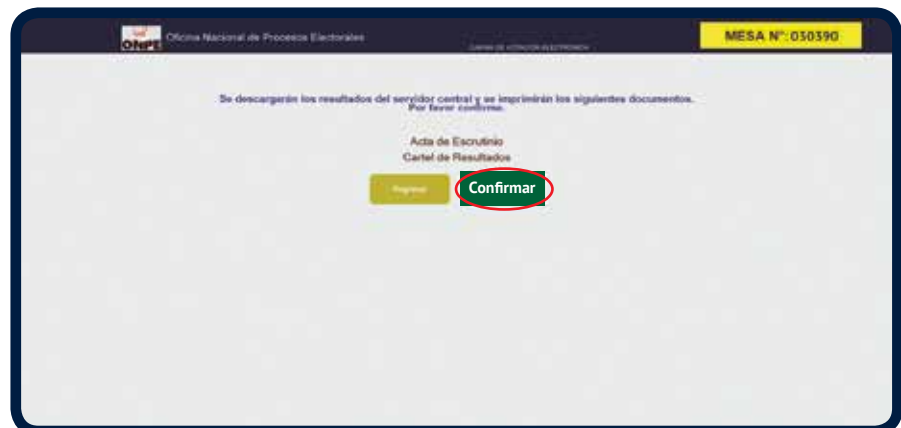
ONPE Oficina Nacional de Procesos Electorales

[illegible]

MESA N°: 030390

Se descargarán los resultados del servidor central y se imprimirán los siguientes documentos. Por favor confirme.

Acta de Escrutinio
Cartel de Resultados

Regresar

Confirmar